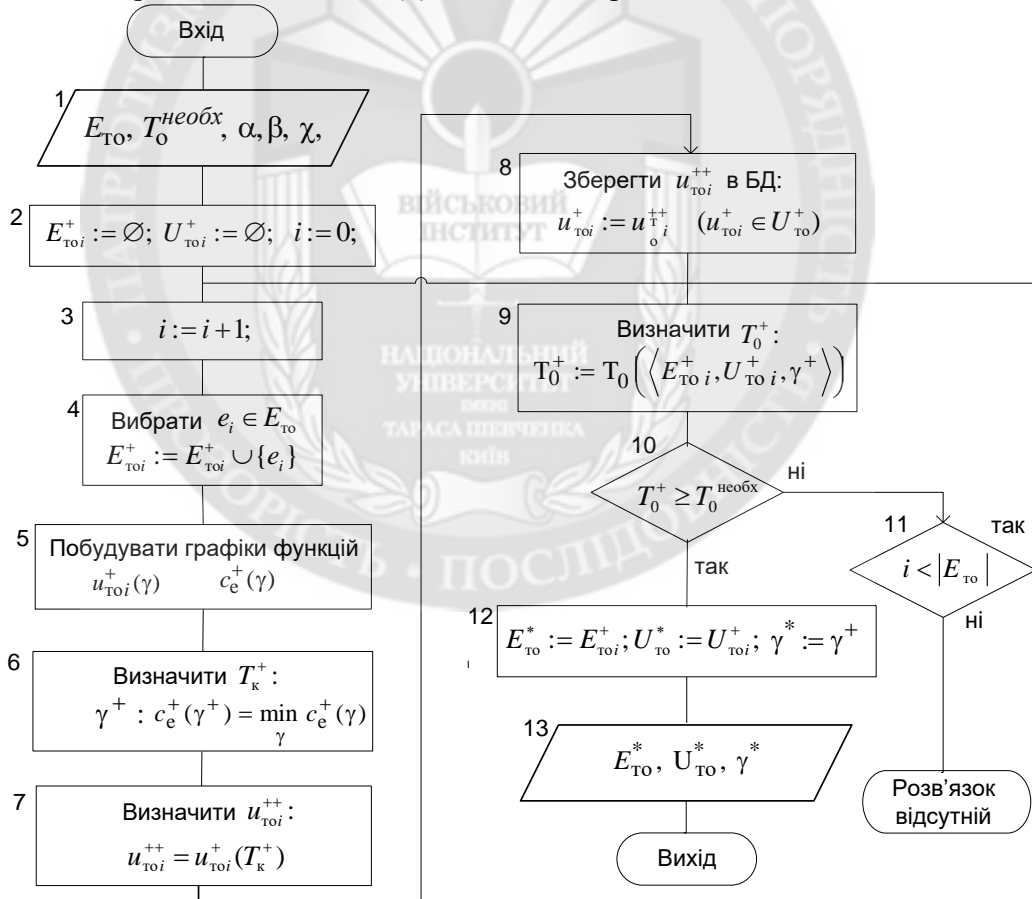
Вхід

1 $E_{\text{TO}}, T_{\text{O}}^{необх}, \alpha, \beta, \chi,$

2 $E^{+}_{\text{то}i} := \varnothing;\ U^{+}_{\text{то}i} := \varnothing;\ \ i := 0;$

3 $i := i + 1;$

4 Вибрати $e_i \in E_{\text{то}}$ $E^{+}_{\text{то}i} := E^{+}_{\text{то}i} \cup \{e_i\}$

5 Побудувати графіки функцій $u^{+}_{\text{TO}i}(\gamma)$ $c^{+}_{\text{e}}(\gamma)$

6 Визначити $T^{+}_{\text{к}}$: $\gamma^{+} : c^{+}_{\text{e}}(\gamma^{+}) = \min_{\gamma} c^{+}_{\text{e}}(\gamma)$

7 Визначити $u^{++}_{\text{то}i}$: $u^{++}_{\text{то}i} = u^{+}_{\text{то}i}(T^{+}_{\text{к}})$

8 Зберегти $u^{++}_{\text{то}i}$ в БД: $u^{+}_{\text{то}i} := u^{++}_{\text{то}i}$ $(u^{+}_{\text{то}i} \in U^{+}_{\text{то}})$

9 Визначити $T^{+}_{0}$: $\text{T}^{+}_{0} := \text{T}_{0}\left(\left\langle E^{+}_{\text{TO}\,i}, U^{+}_{\text{TO}\,i}, \gamma^{+} \right\rangle\right)$

10 $T^{+}_{0} \geq T_{0}^{\text{необх}}$

ні

так

11 $i < |E_{\text{то}}|$

так

ні

12 $E^{*}_{\text{то}} := E^{+}_{\text{то}i}; U^{*}_{\text{то}} := U^{+}_{\text{то}i};\ \gamma^{*} := \gamma^{+}$

13 $E^{*}_{\text{TO}}, \text{U}^{*}_{\text{TO}}, \gamma^{*}$

Вихід

Розв'язок відсутній

ВІЙСЬКОВИЙ ІНСТИТУТ

НАЦІОНАЛЬНИЙ УНІВЕРСИТЕТ ІМЕНІ ТАРАСА ШЕВЧЕНКА КИЇВ

ПОСЛІДОВНІСТЬ